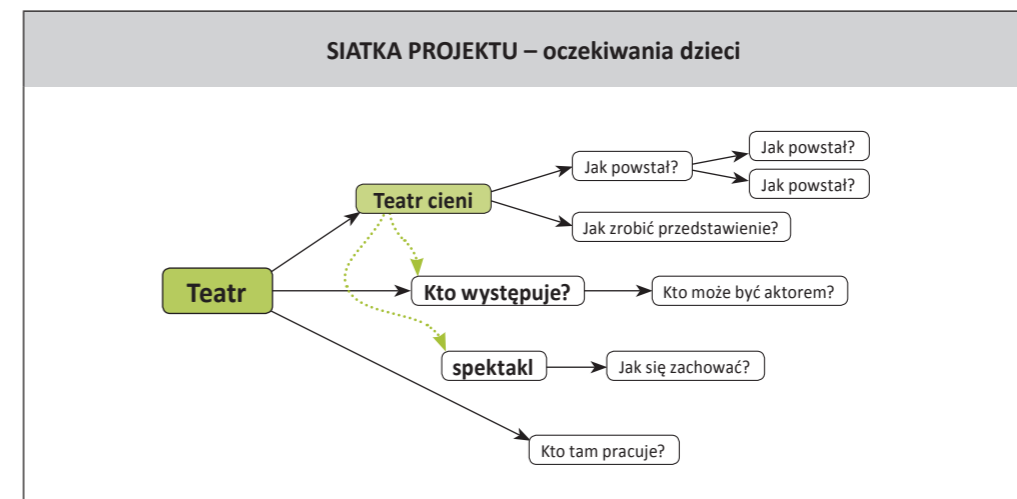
SIATKA PROJEKTU – oczekiwania dzieci

Teatr

Teatr cieni

Jak powstał?

Jak powstał?

Jak powstał?

Jak zrobić przedstawienie?

Kto występuje?

Kto może być aktorem?

spektakl

Jak się zachować?

Kto tam pracuje?